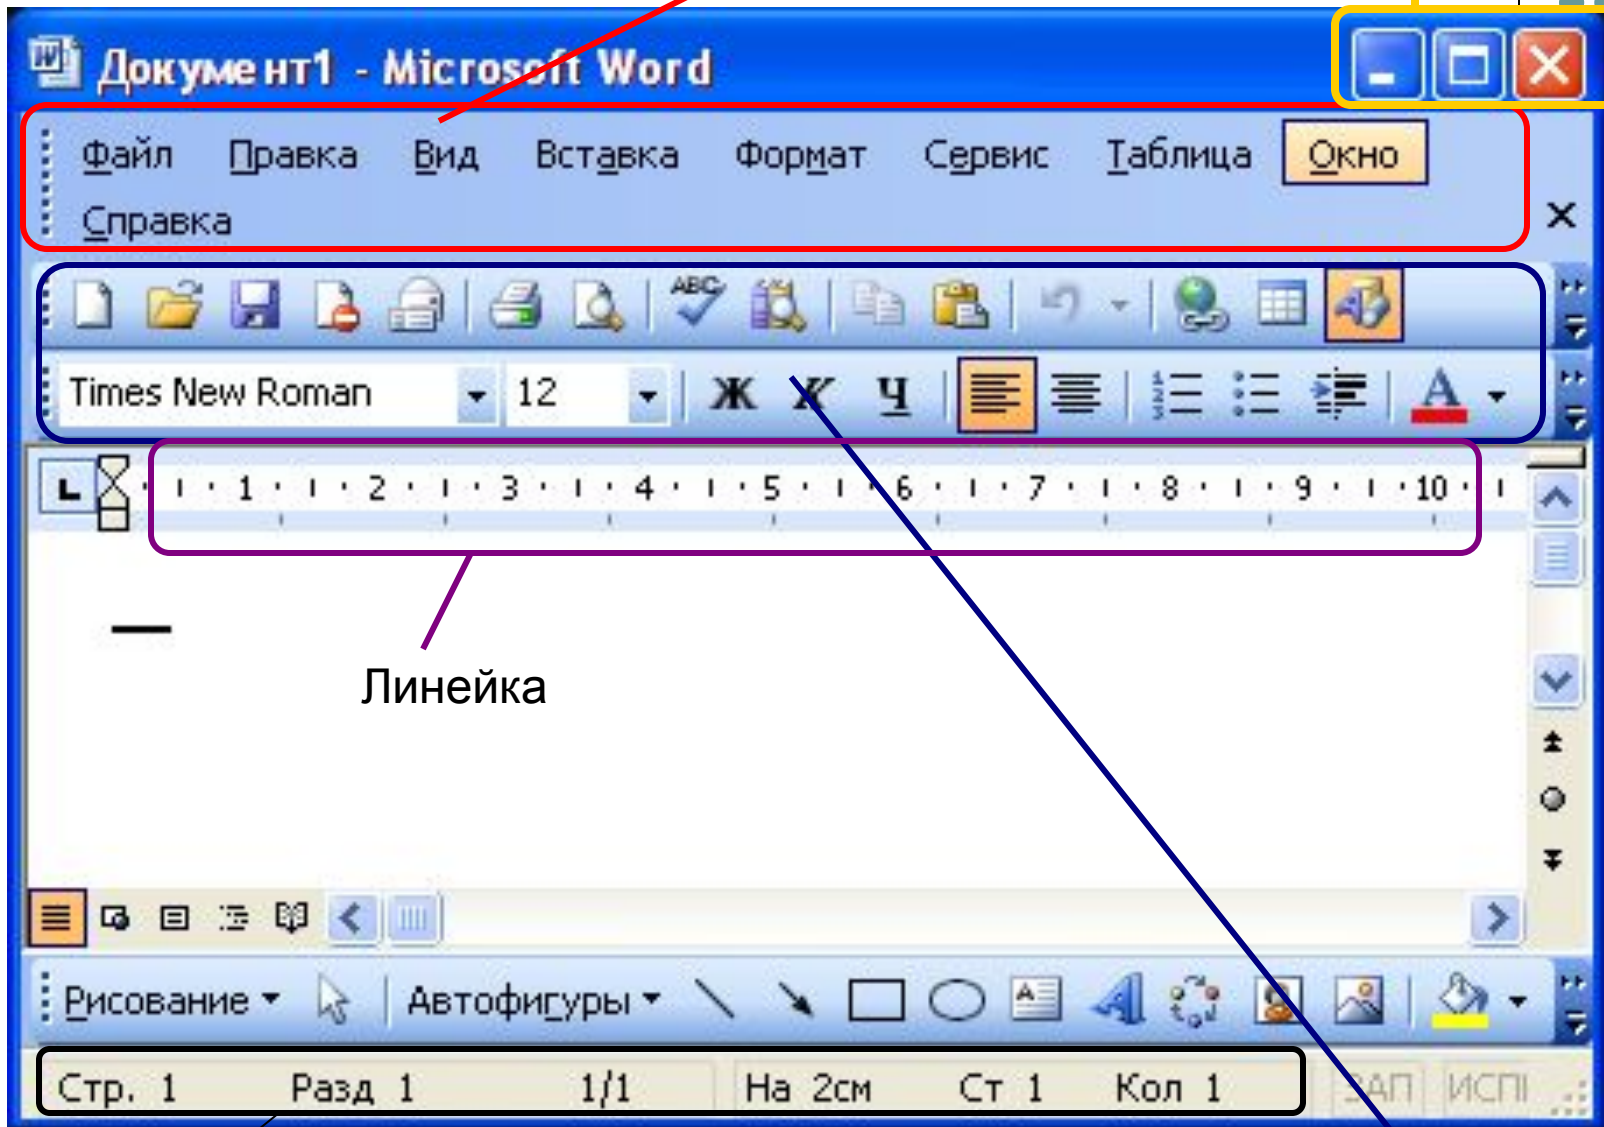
Документ1 - Microsoft Word

Файл Правка Вид Вставка Формат Сервис Таблица Окно Справка

Times New Roman 12 Ж К Ч

1 2 3 4 5 6 7 8 9 10

Линейка

Рисование Автофигуры

Стр. 1 Разд 1 1/1 На 2см Ст 1 Кол 1 ЗАП ИСПР